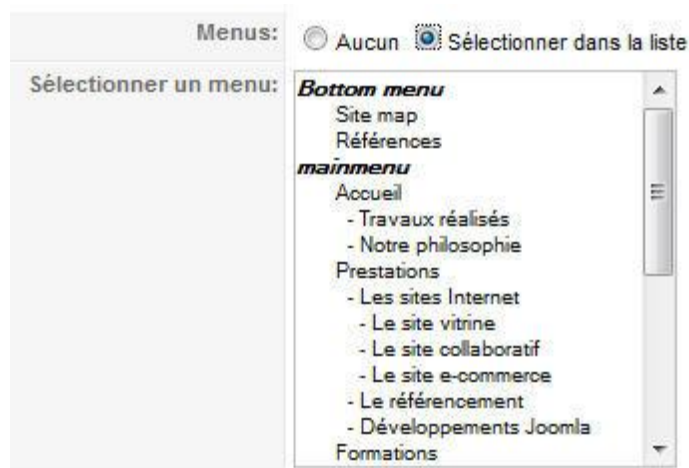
Menus: Aucun Sélectionner dans la liste

Sélectionner un menu:

**Bottom menu**
Site map
Références
**mainmenu**
Accueil
- Travaux réalisés
- Notre philosophie
Prestations
- Les sites Internet
- Le site vitrine
- Le site collaboratif
- Le site e-commerce
- Le référencement
- Développements Joomla
Formations